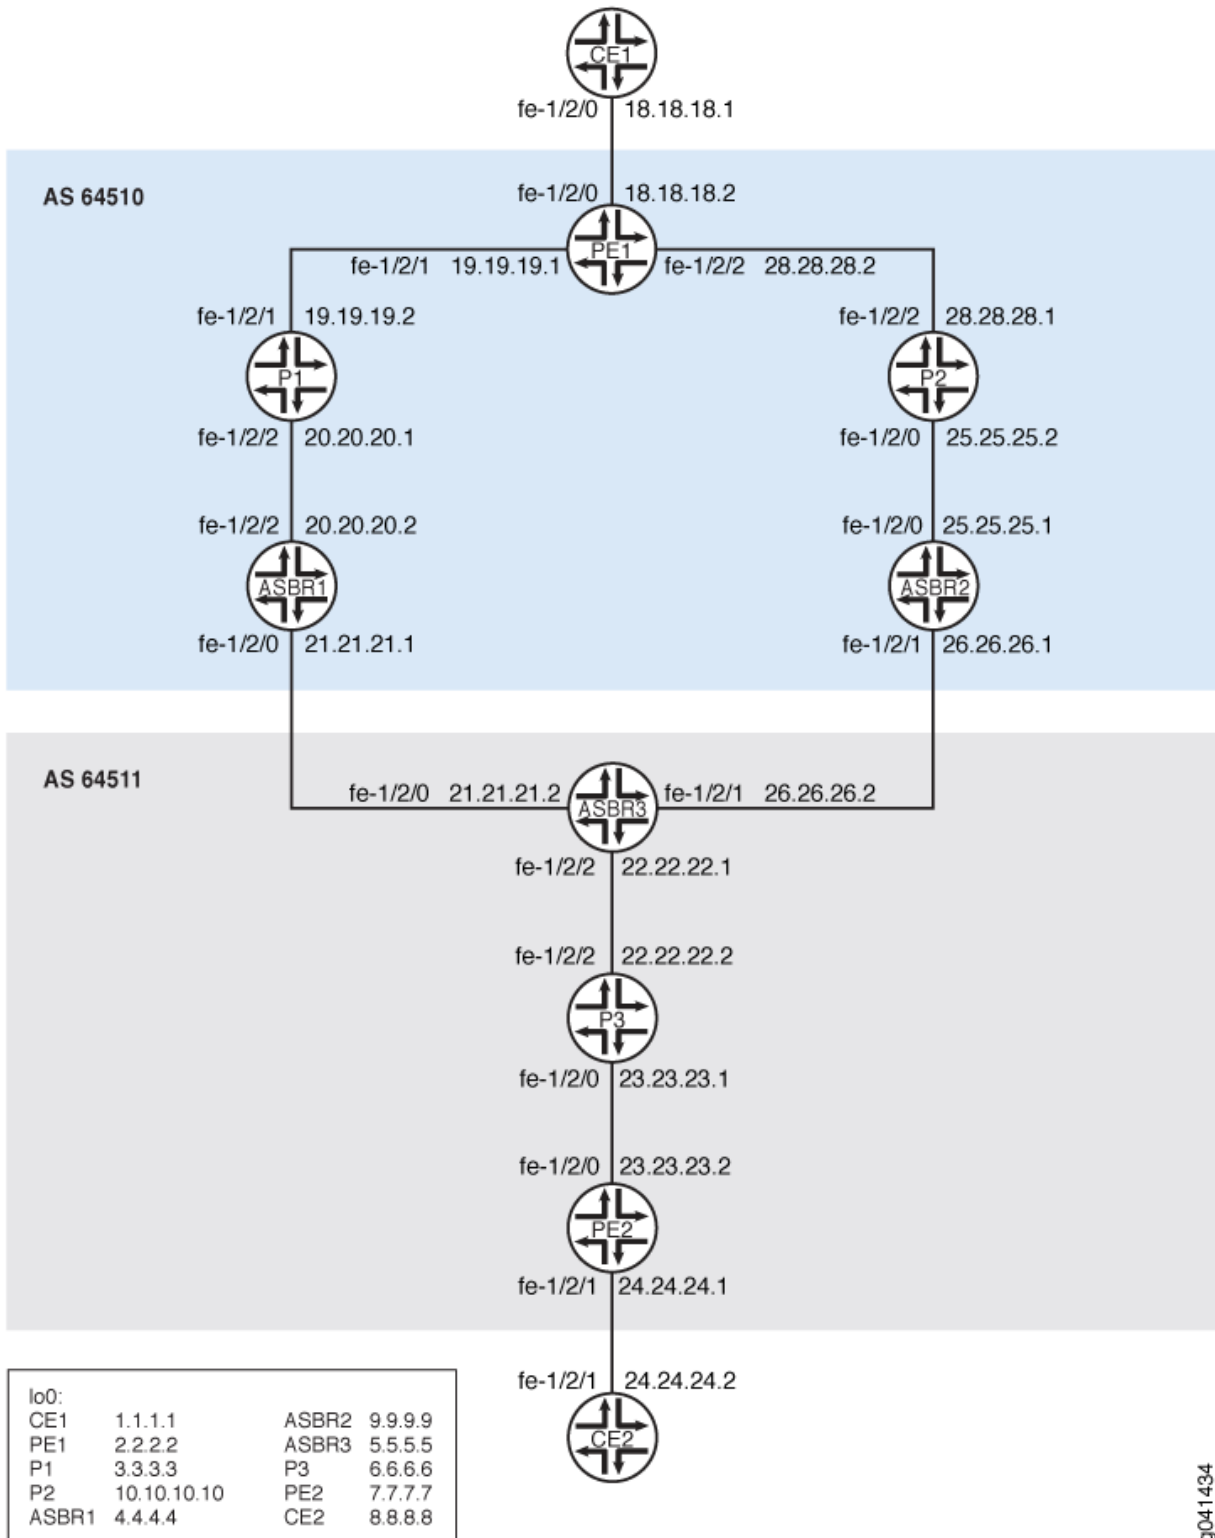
CE1
fe-1/2/0 18.18.18.1

AS 64510

fe-1/2/0 18.18.18.2
PE1
fe-1/2/1 19.19.19.1
fe-1/2/2 28.28.28.2

fe-1/2/1 19.19.19.2
P1
fe-1/2/2 20.20.20.1

fe-1/2/2 28.28.28.1
P2
fe-1/2/0 25.25.25.2

fe-1/2/2 20.20.20.2
ASBR1
fe-1/2/0 21.21.21.1

fe-1/2/0 25.25.25.1
ASBR2
fe-1/2/1 26.26.26.1

AS 64511

fe-1/2/0 21.21.21.2
ASBR3
fe-1/2/1 26.26.26.2
fe-1/2/2 22.22.22.1

fe-1/2/2 22.22.22.2
P3
fe-1/2/0 23.23.23.1

fe-1/2/0 23.23.23.2
PE2
fe-1/2/1 24.24.24.1

fe-1/2/1 24.24.24.2
CE2

| lo0: | | | |
|---|---|---|---|
| CE1 | 1.1.1.1 | ASBR2 | 9.9.9.9 |
| PE1 | 2.2.2.2 | ASBR3 | 5.5.5.5 |
| P1 | 3.3.3.3 | P3 | 6.6.6.6 |
| P2 | 10.10.10.10 | PE2 | 7.7.7.7 |
| ASBR1 | 4.4.4.4 | CE2 | 8.8.8.8 |

g041434